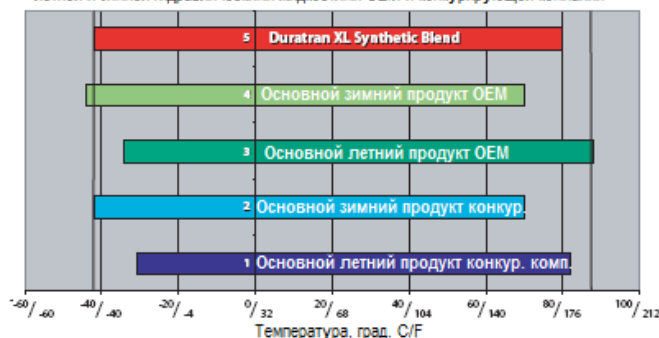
5 Duratran XL Synthetic Blend

4 Основной зимний продукт OEM

3 Основной летний продукт OEM

2 Основной зимний продукт конкур.

1 Основной летний продукт конкур. комп.

-60/-60 -40/-40 -20/-4 0/32 20/68 40/104 60/140 80/176 100/212

Температура, град. C/F